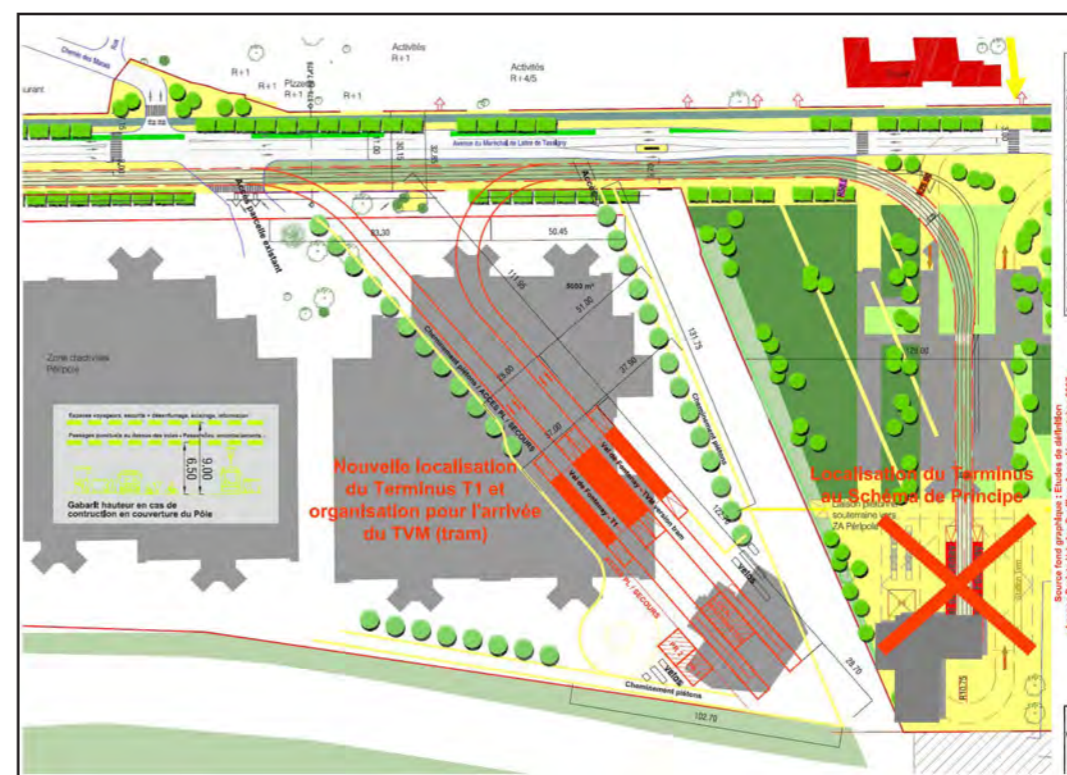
Chemin des Marais
urant
Activités
R+1
Activités
R+4/5
R+1
Pizzeria
R+1
R+1
Avenue du Maréchal de Lattre de Tassigny
Accès parcelle existant
33.20
50.45
111.95
31.30
5050 m²
121.75
Cheminement piétons / ACCES PL / SECOURS
Cheminement piétons
25.00
37.50
37.00
Voie de l'Université - TVM version tram
Voie de l'Université - T1
ACCES PL / SECOURS
Zone d'activités
Pérpolis
Gabarit hauteur en cas de contruction en couverture du Pôle
6.50
9.00
Nouvelle localisation du Terminus T1 et organisation pour l'arrivée du TVM (tram)
Localisation du Terminus au Schéma de Principe
ZA Pérpolis
129.00
R10.75
29.70
102.70
Cheminement piétons
Source fond graphique : Etudes de définition